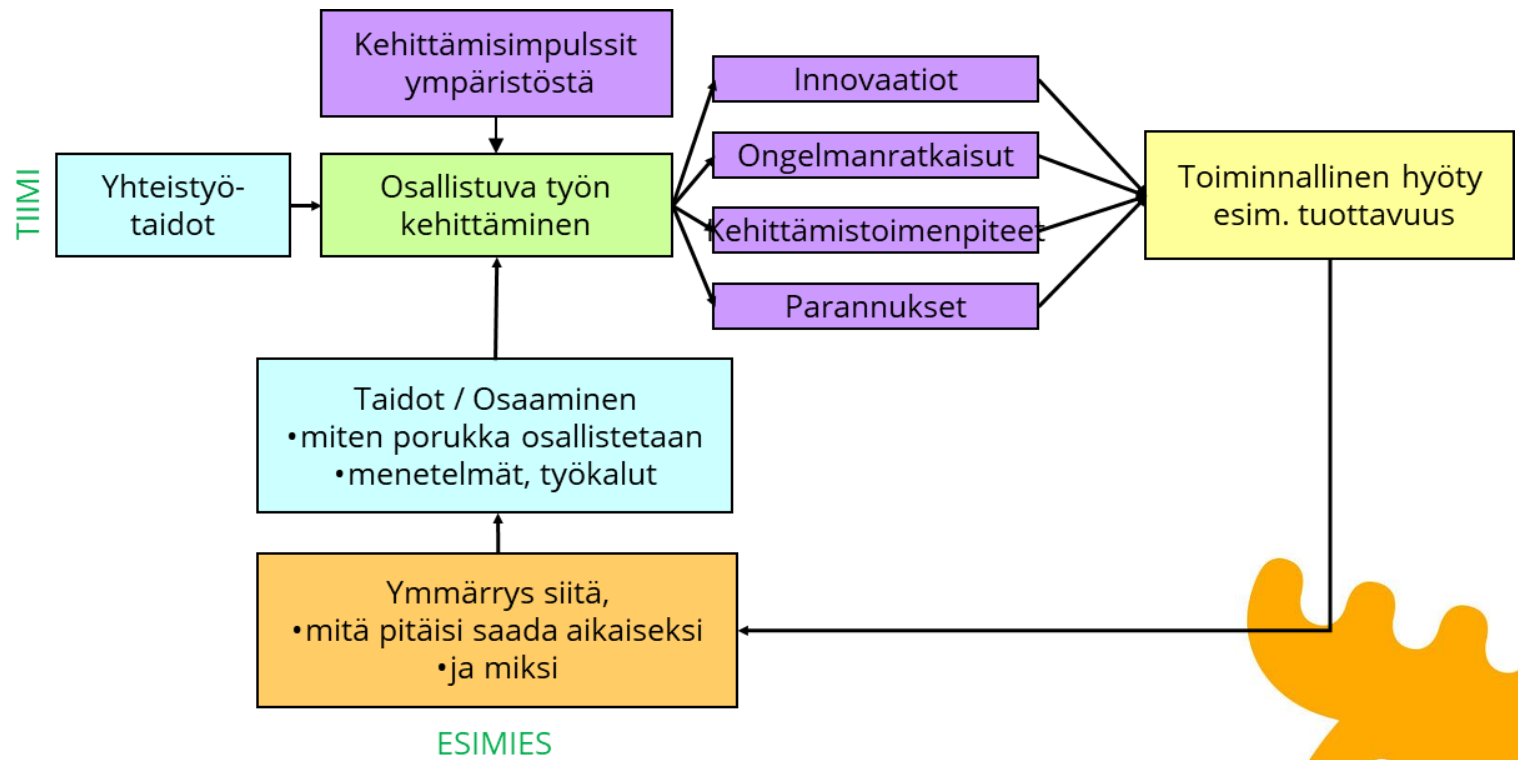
TIIMI

Kehittämisimpulssit ympäristöstä

Yhteistyötaidot

Osallistuva työn kehittäminen

Innovaatiot

Ongelmanratkaisut

Kehittämistoimenpiteet

Parannukset

Toiminnallinen hyöty esim. tuottavuus

Taidot / Osaaminen
•miten porukka osallistetaan
•menetelmät, työkalut

Ymmärrys siitä,
•mitä pitäisi saada aikaiseksi
•ja miksi

ESIMIES